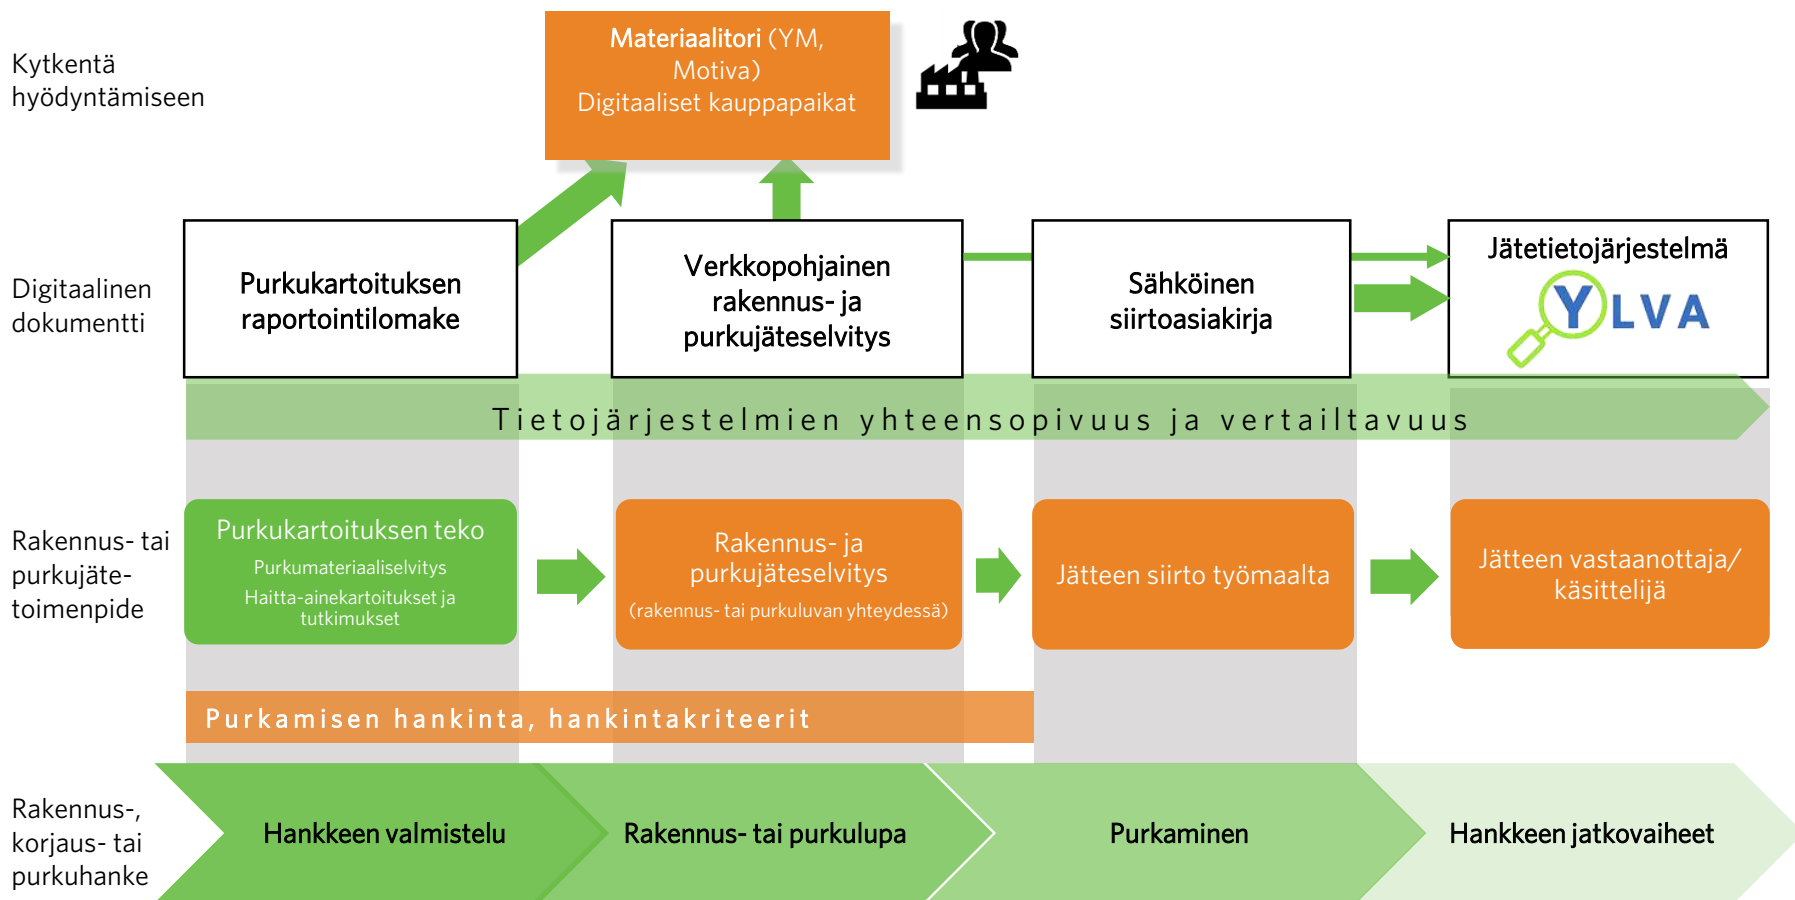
Kytkentä hyödyntämiseen

Materiaalitori (YM, Motiva)
Digitaaliset kauppapaikat

Digitaalinen dokumentti

Purkukartoituksen raportointilomake

Verkkopohjainen rakennus- ja purkujäteselvitys

Sähköinen siirtoasiakirja

Jätetietojärjestelmä
YLVA

Tietojärjestelmien yhteensopivuus ja vertailtavuus

Rakennus- tai purkujätetoimenpide

Purkukartoituksen teko
Purkumateriaaliselvitys
Haitta-ainekartoitukset ja tutkimukset

Rakennus- ja purkujäteselvitys
(rakennus- tai purkuluvan yhteydessä)

Jätteen siirto työmaalta

Jätteen vastaanottaja/ käsittelijä

Purkamisen hankinta, hankintakriteerit

Rakennus-, korjaus- tai purkuhanke

Hankkeen valmistelu

Rakennus- tai purkulupa

Purkaminen

Hankkeen jatkovaiheet